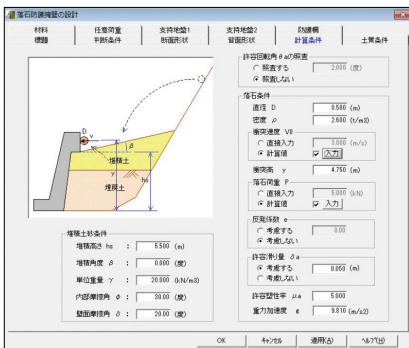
落石防護擁壁の設計

材料
任意荷重
支持地盤1
支持地盤2
防護柵
標題
判断条件
断面形状
背面形状
計算条件
土質条件

許容回転角θaの照査
照査する
照査しない
2.000 (度)

落石条件
直径 D 0.500 (m)
密度 ρ 2.600 (t/m3)
衝突速度 Vr
直接入力 0.000 (m/s)
計算値 入力
衝突高 y 4.750 (m)
落石荷重 P
直接入力 0.000 (kN)
計算値 入力
反発係数 e
考慮する 0.00
考慮しない
許容滑り量 δa
考慮する 0.050 (m)
考慮しない
許容塑性率 μa 5.000
重力加速度 g 9.810 (m/s2)

D
V
β
堆積土
埋戻土
hs
y

堆積土砂条件
堆積高さ hs 5.500 (m)
堆積角度 β 0.000 (度)
単位重量 γ 20.000 (kN/m3)
内部摩擦角 φ 30.00 (度)
壁面摩擦角 δ 20.00 (度)

OK
ｷｬﾝｾﾙ
適用(A)
ﾍﾙﾌﾟ(H)